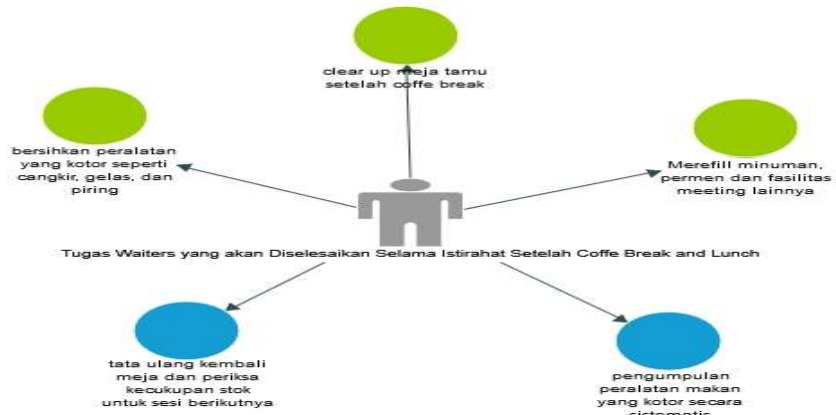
clear up meja tamu setelah coffe break

bersihkan peralatan yang kotor seperti cangkir, gelas, dan piring

Merefill minuman, permen dan fasilitas meeting lainnya

Tugas Waiters yang akan Diselesaikan Selama Istirahat Setelah Coffe Break and Lunch

tata ulang kembali meja dan periksa kecukupan stok untuk sesi berikutnya

pengumpulan peralatan makan yang kotor secara sistematic